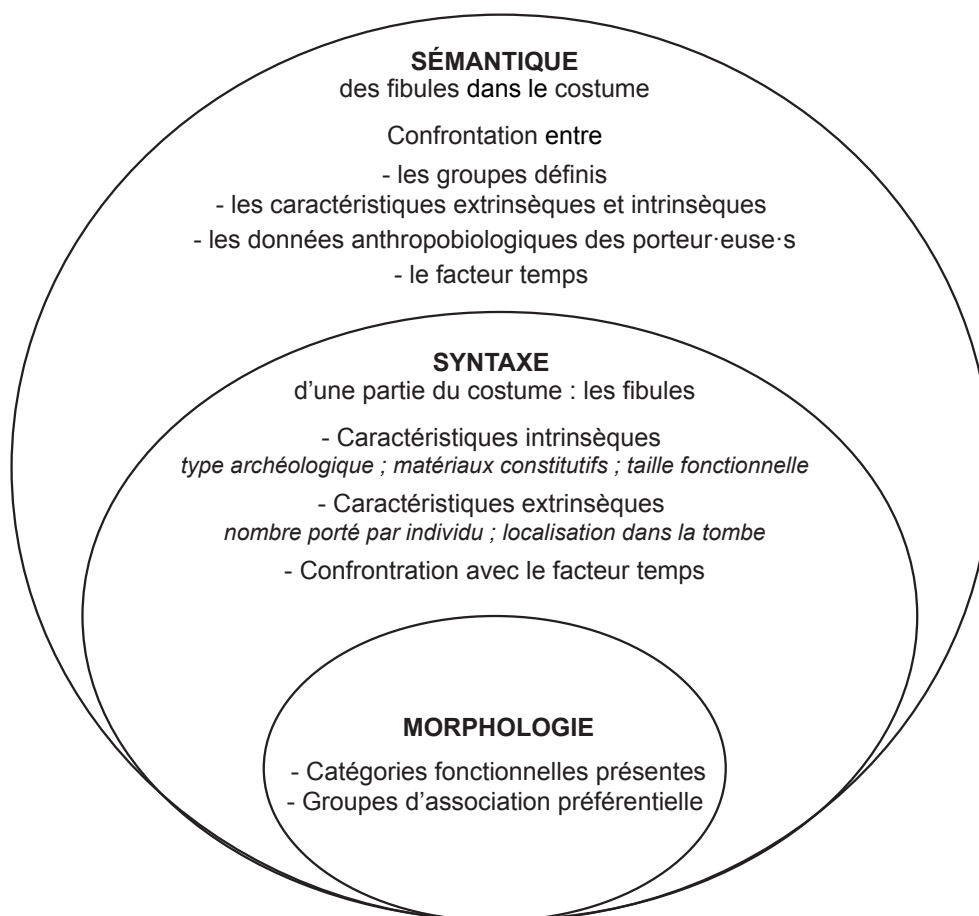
**SÉMANTIQUE**
des fibules dans le costume

Confrontation entre
- les groupes définis
- les caractéristiques extrinsèques et intrinsèques
- les données anthropobiologiques des porteur·euse·s
- le facteur temps

**SYNTAXE**
d'une partie du costume : les fibules

- Caractéristiques intrinsèques
*type archéologique ; matériaux constitutifs ; taille fonctionnelle*

- Caractéristiques extrinsèques
*nombre porté par individu ; localisation dans la tombe*

- Confrontration avec le facteur temps

**MORPHOLOGIE**

- Catégories fonctionnelles présentes
- Groupes d'association préférentielle